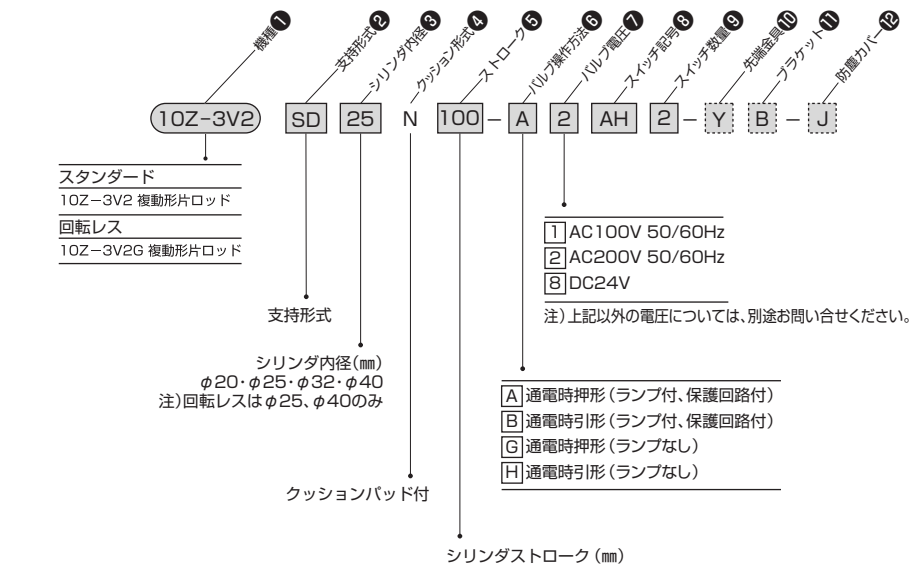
機種❶ 支持形式❷ シリンダ内径❸ クッション形式❹ ストローク❺ バルブ操作方法❻ バルブ電圧❼ スイッチ記号❽ スイッチ数量❾ 先端金具❿ ブラケット⓫ 防塵カバー⓬

10Z-3V2 SD 25 N 100 – A 2 AH 2 – Y B – J

スタンダード
10Z−3V2 複動形片ロッド
回転レス
10Z−3V2G 複動形片ロッド

1 AC100V 50/60Hz
2 AC200V 50/60Hz
8 DC24V
注)上記以外の電圧については、別途お問い合せください。

支持形式

シリンダ内径(㎜)
$\phi$20・$\phi$25・$\phi$32・$\phi$40
注)回転レスは$\phi$25、$\phi$40のみ

A 通電時押形(ランプ付、保護回路付)
B 通電時引形(ランプ付、保護回路付)
G 通電時押形(ランプなし)
H 通電時引形(ランプなし)

クッションパッド付

シリンダストローク(㎜)